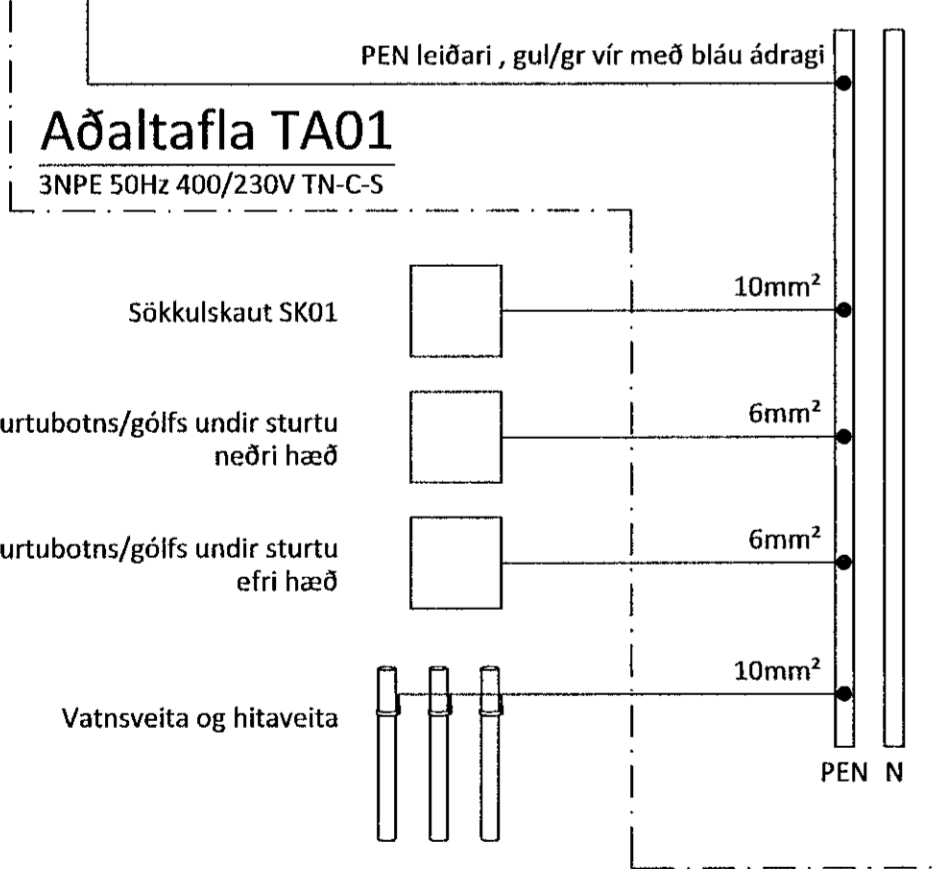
PEN leiðari , gul/gr vír með bláu ádragi

Aðaltafla TA01

3NPE 50Hz 400/230V TN-C-S

Sökkulskaut SK01

$10mm^2$

urtubotns/gólfs undir sturtu neðri hæð

$6mm^2$

urtubotns/gólfs undir sturtu efri hæð

$6mm^2$

Vatnsveita og hitaveita

$10mm^2$

PEN N